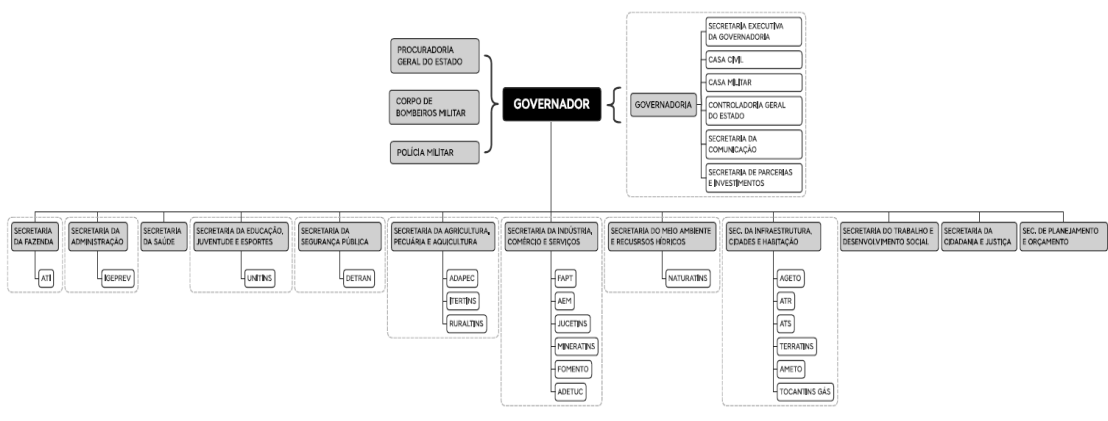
PROCURADORIA GERAL DO ESTADO

CORPO DE BOMBEIROS MILITAR

POLÍCIA MILITAR

GOVERNADOR

GOVERNADORIA

SECRETARIA EXECUTIVA DA GOVERNADORIA

CASA CIVIL

CASA MILITAR

CONTROLADORIA GERAL DO ESTADO

SECRETARIA DA COMUNICAÇÃO

SECRETARIA DE PARCERIAS E INVESTIMENTOS

SECRETARIA DA FAZENDA

ATI

SECRETARIA DA ADMINISTRAÇÃO

IGEPREV

SECRETARIA DA SAÚDE

SECRETARIA DA EDUCAÇÃO, JUVENTUDE E ESPORTES

UNITINS

SECRETARIA DA SEGURANÇA PÚBLICA

DETRAN

SECRETARIA DA AGRICULTURA, PECUÁRIA E AQUICULTURA

ADAPEC

ITERTINS

RURALTINS

SECRETARIA DA INDÚSTRIA, COMÉRCIO E SERVIÇOS

FAPT

AEM

JUCETINS

MINERATINS

FOMENTO

ADETUC

SECRETARIA DO MEIO AMBIENTE E RECURSSOS HÍDRICOS

NATURATINS

SEC. DA INFRAESTRUTURA, CIDADES E HABITAÇÃO

AGETO

ATR

ATS

TERRATINS

AMETO

TOCANTINS GÁS

SECRETARIA DO TRABALHO E DESENVOLVIMENTO SOCIAL

SECRETARIA DA CIDADANIA E JUSTIÇA

SEC. DE PLANEJAMENTO E ORÇAMENTO